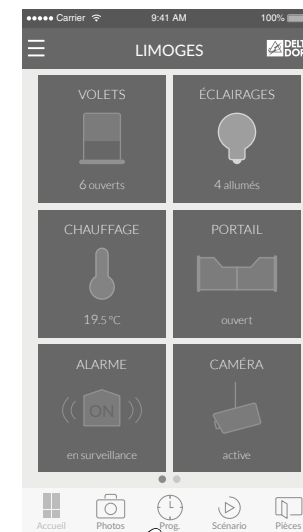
●●●●● Carrier
9:41 AM
100%

LIMOGES
DELTA DORE

VOLETS
6 ouverts

ÉCLAIRAGES
4 allumés

CHAUFFAGE
19.5 °C

PORTAIL
ouvert

ALARME
ON
en surveillance

CAMÉRA
active

Accueil
Photos
Prog.
Scénario
Pièces